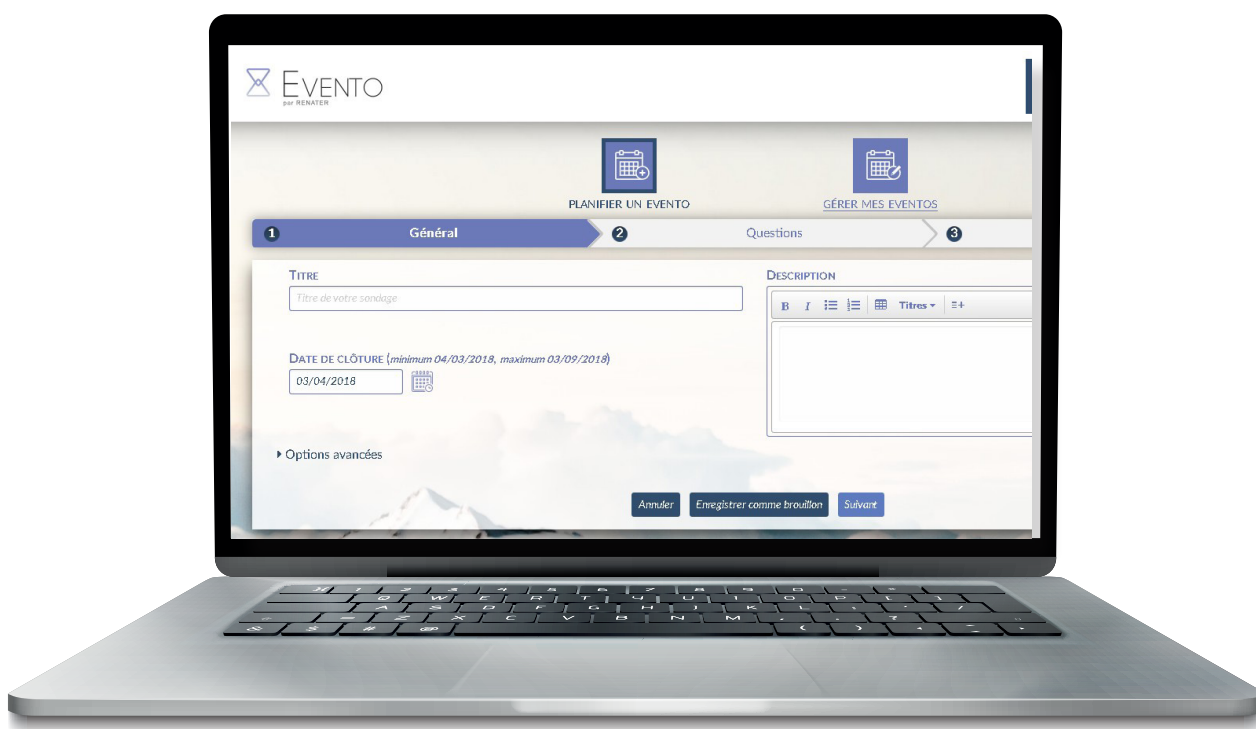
EVENTO
par RENATER

PLANIFIER UN EVENTO

GÉRER MES EVENTOS

1 Général
2 Questions
3

TITRE
Titre de votre sondage

DATE DE CLÔTURE (minimum 04/03/2018, maximum 03/09/2018)
03/04/2018

DESCRIPTION
B I Titres

Options avancées

Annuler
Enregistrer comme brouillon
Suivant